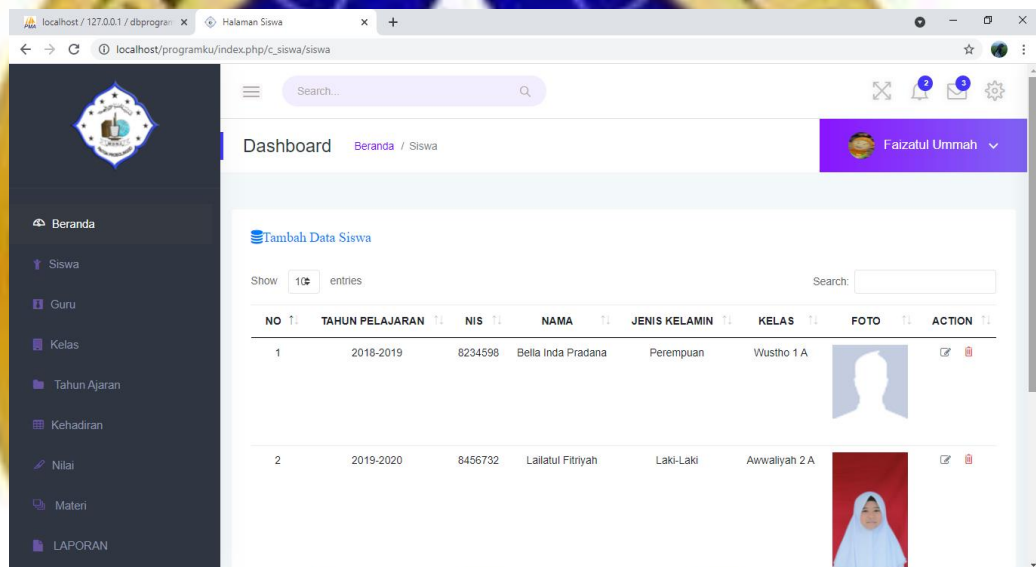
localhost / 127.0.0.1 / dbprogram ×
Halaman Siswa ×
+

localhost/programku/index.php/c_siswa/siswa

Search...

2
3

Dashboard Beranda / Siswa

Faizatul Ummah

Beranda
Siswa
Guru
Kelas
Tahun Ajaran
Kehadiran
Nilai
Materi
LAPORAN

Tambah Data Siswa

Show 10 entries

Search:

| NO | TAHUN PELAJARAN | NIS | NAMA | JENIS KELAMIN | KELAS | FOTO | ACTION |
|---|---|---|---|---|---|---|---|
| 1 | 2018-2019 | 8234598 | Bella Inda Pradana | Perempuan | Wustho 1 A | | |
| 2 | 2019-2020 | 8456732 | Lailatul Fitriyah | Laki-Laki | Awwaliyah 2 A | | |